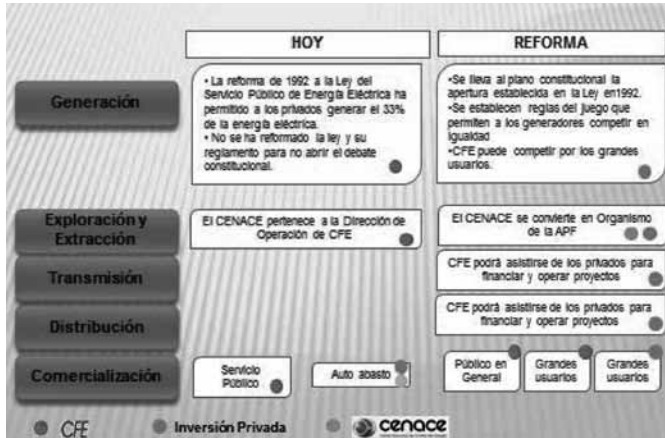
HOY

REFORMA

Generación

• La reforma de 1992 a la Ley del Servicio Público de Energía Eléctrica ha permitido a los privados generar el 33% de la energía eléctrica.
• No se ha reformado la ley y su reglamento para no abrir el debate constitucional.

•Se lleva al plano constitucional la apertura establecida en la Ley en1992.
•Se establecen reglas del juego que permiten a los generadores competir en igualdad
•CFE puede competir por los grandes usuarios.

Exploración y Extracción

El CENACE pertenece a la Dirección de Operación de CFE

El CENACE se convierte en Organismo de la APF

Transmisión

CFE podrá asistirse de los privados para financiar y operar proyectos

Distribución

CFE podrá asistirse de los privados para financiar y operar proyectos

Comercialización

Servicio Público

Auto abasto

Público en General

Grandes usuarios

Grandes usuarios

CFE

Inversión Privada

cenace